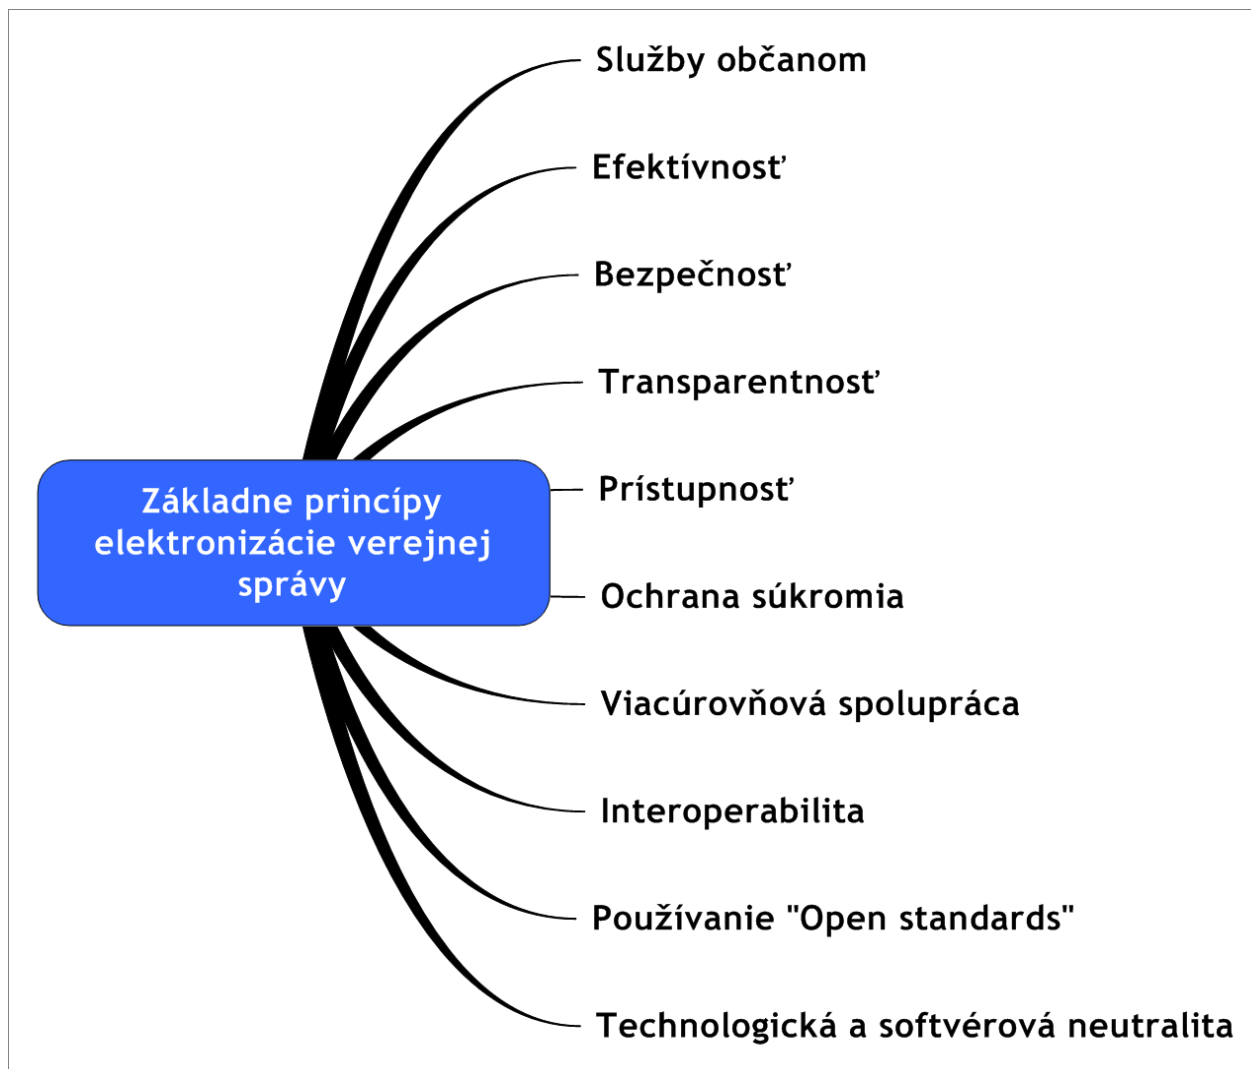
Základne princípy elektronizácie verejnej správy

Služby občanom

Efektívnosť

Bezpečnosť

Transparentnosť

Prístupnosť

Ochrana súkromia

Viacúrovňová spolupráca

Interoperabilita

Používanie "Open standards"

Technologická a softvérová neutralita